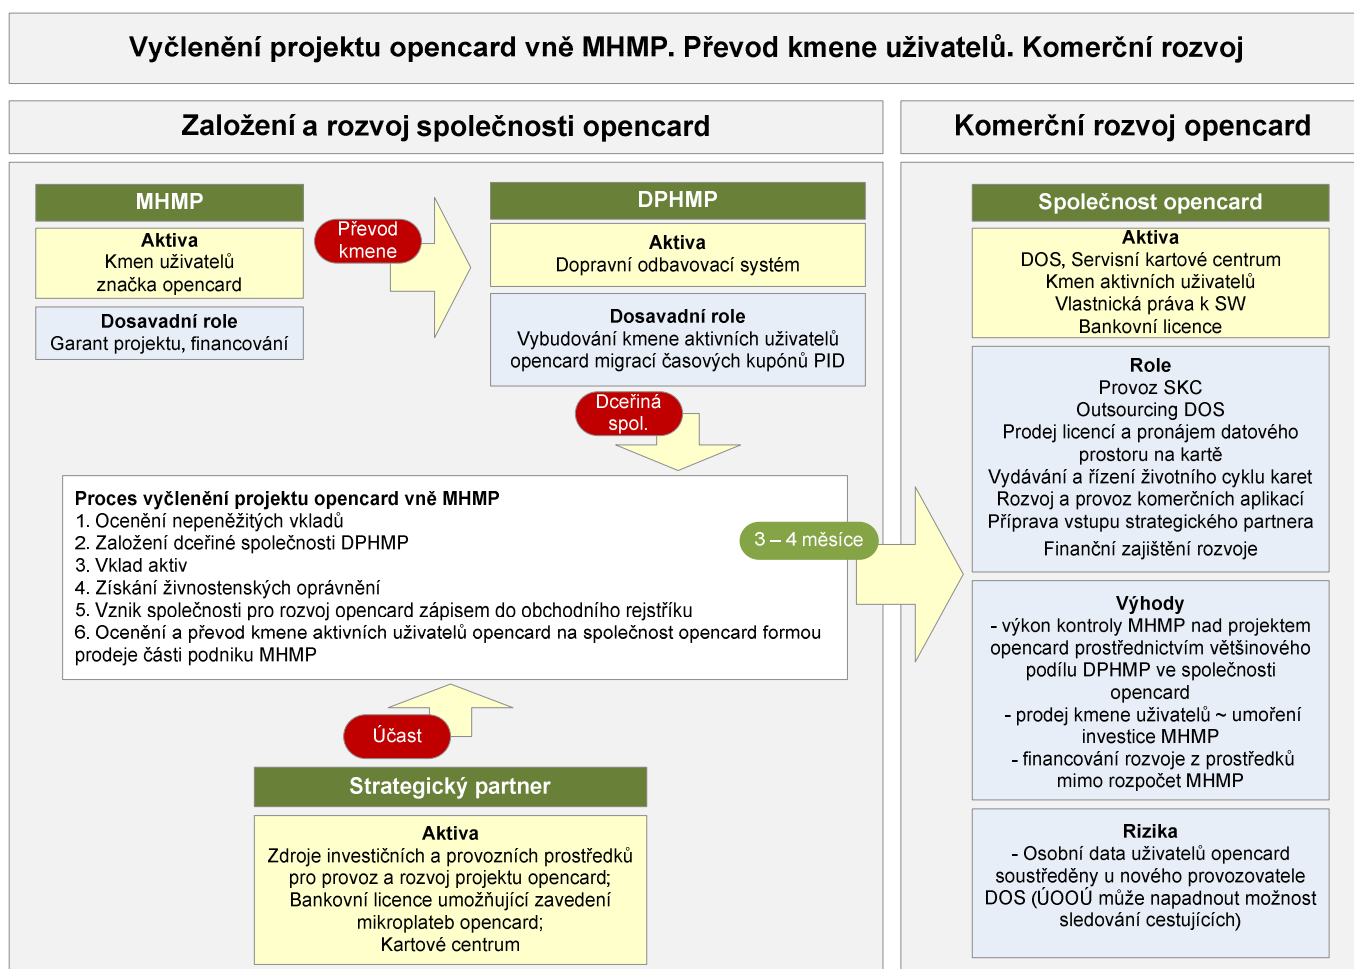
Vyčlenění projektu opencard vně MHMP. Převod kmene uživatelů. Komerční rozvoj

Založení a rozvoj společnosti opencard

MHMP

Aktiva
Kmen uživatelů
značka opencard

Dosavadní role
Garant projektu, financování

Převod kmene

DPHMP

Aktiva
Dopravní odbavovací systém

Dosavadní role
Vybudování kmene aktivních uživatelů opencard migrací časových kupónů PID

Dceřiná spol.

Proces vyčlenění projektu opencard vně MHMP
1. Ocenění nepeněžitých vkladů
2. Založení dceřiné společnosti DPHMP
3. Vklad aktiv
4. Získání živnostenských oprávnění
5. Vznik společnosti pro rozvoj opencard zápisem do obchodního rejstříku
6. Ocenění a převod kmene aktivních uživatelů opencard na společnost opencard formou prodeje části podniku MHMP

3 – 4 měsíce

Účast

Strategický partner

Aktiva
Zdroje investičních a provozních prostředků pro provoz a rozvoj projektu opencard;
Bankovní licence umožňující zavedení mikroplateb opencard;
Kartové centrum

Komerční rozvoj opencard

Společnost opencard

Aktiva
DOS, Servisní kartové centrum
Kmen aktivních uživatelů
Vlastnická práva k SW
Bankovní licence

Role
Provoz SKC
Outsourcing DOS
Prodej licencí a pronájem datového prostoru na kartě
Vydávání a řízení životního cyklu karet
Rozvoj a provoz komerčních aplikací
Příprava vstupu strategického partnera
Finanční zajištění rozvoje

Výhody
- výkon kontroly MHMP nad projektem opencard prostřednictvím většinového podílu DPHMP ve společnosti opencard
- prodej kmene uživatelů ~ umoření investice MHMP
- financování rozvoje z prostředků mimo rozpočet MHMP

Rizika
- Osobní data uživatelů opencard soustředěny u nového provozovatele DOS (ÚOOÚ může napadnout možnost sledování cestujících)